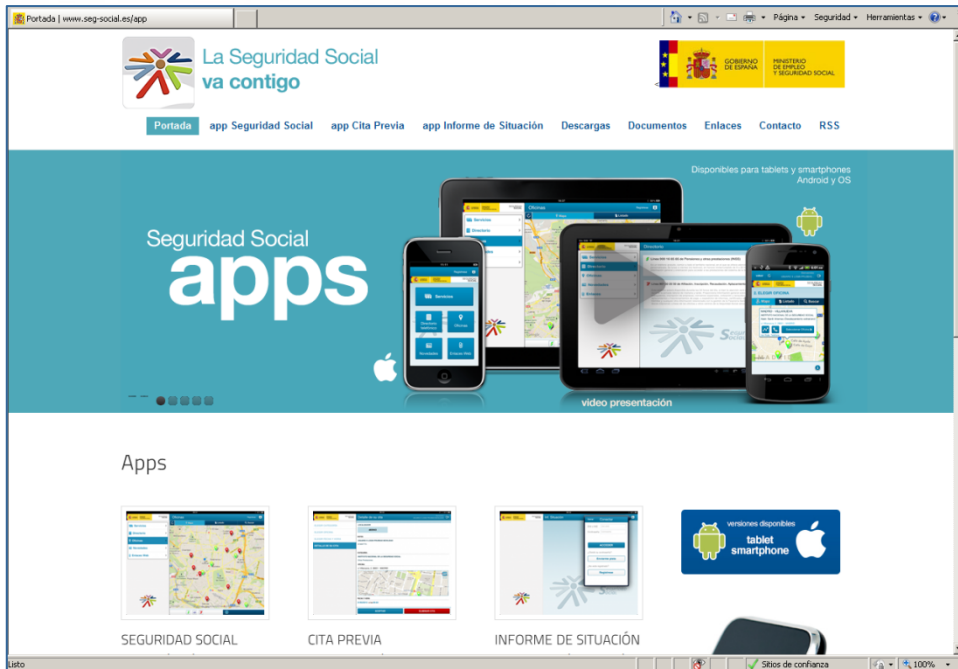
Portada | www.seg-social.es/app

Página ▾ Seguridad ▾ Herramientas ▾

La Seguridad Social va contigo

GOBIERNO DE ESPAÑA | MINISTERIO DE EMPLEO Y SEGURIDAD SOCIAL

Portada | app Seguridad Social | app Cita Previa | app Informe de Situación | Descargas | Documentos | Enlaces | Contacto | RSS

Disponibles para tablets y smartphones Android y OS

Seguridad Social
apps

Servicios

video presentación

Apps

versiones disponibles
tablet
smartphone

SEGURIDAD SOCIAL

CITA PREVIA

INFORME DE SITUACIÓN

Listo

Sitios de confianza

100%